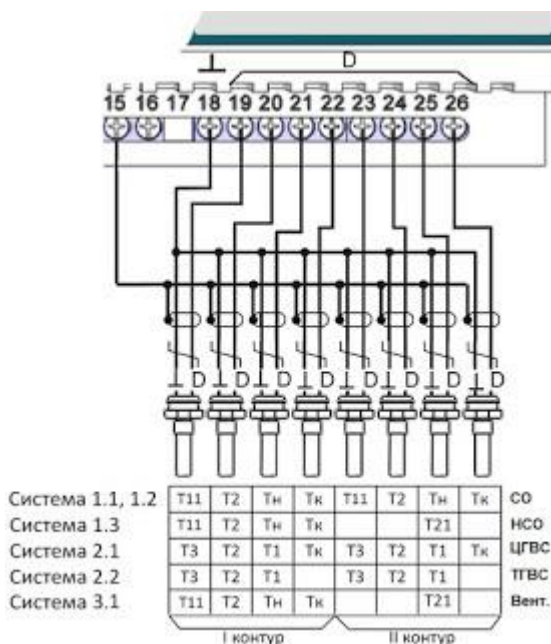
D

15 16 17 18 19 20 21 22 23 24 25 26

D D D D D D D D

| Система 1.1, 1.2 | Т11 | Т2 | Тн | Тк | Т11 | Т2 | Тн | Тк | СО |
|---|---|---|---|---|---|---|---|---|---|
| Система 1.3 | Т11 | Т2 | Тн | Тк | | | Т21 | | НСО |
| Система 2.1 | Т3 | Т2 | Т1 | Тк | Т3 | Т2 | Т1 | Тк | ЦГВС |
| Система 2.2 | Т3 | Т2 | Т1 | | Т3 | Т2 | Т1 | | ТГВС |
| Система 3.1 | Т11 | Т2 | Тн | Тк | | | Т21 | | Вент. |

I контур II контур